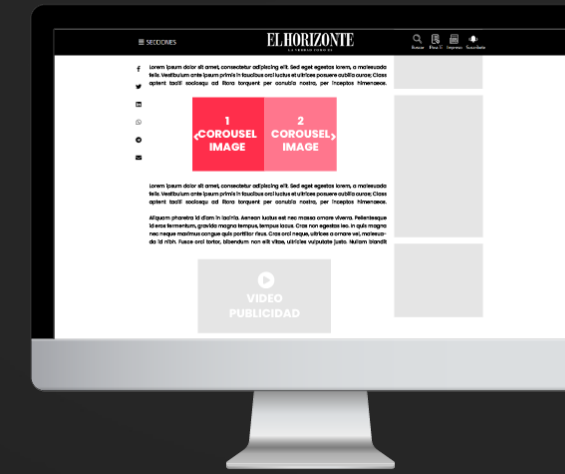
☰ SECCIONES

EL HORIZONTE

LA VERDAD CON FE

Buscar Blog Impreso Suscribirte

Lorem ipsum dolor sit amet, consectetur adipiscing elit. Sed eget egestas lorem, a malesuada felis. Vestibulum ante ipsum primis in faucibus orci luctus et ultrices posuere cubilia curae; Class aptent taciti sociosqu ad litora torquent per conubia nostra, per inceptos himenaeos.

1 COROUSEL IMAGE

2 COROUSEL IMAGE

Lorem ipsum dolor sit amet, consectetur adipiscing elit. Sed eget egestas lorem, a malesuada felis. Vestibulum ante ipsum primis in faucibus orci luctus et ultrices posuere cubilia curae; Class aptent taciti sociosqu ad litora torquent per conubia nostra, per inceptos himenaeos.

Aliquam pharetra id diam in lacinia. Aenean luctus est nec massa ornare viverra. Pellentesque id eros fermentum, gravida magna tempus, tempus lacus. Cras non egestas leo. In quis magna nec neque maximus congue quis porttitor risus. Cras orci neque, ultrices a ornare vel, malesuada id nibh. Fusce orci tortor, bibendum non elit vitae, ultricies vulputate justo. Nullam blandit

VIDEO PUBLICIDAD